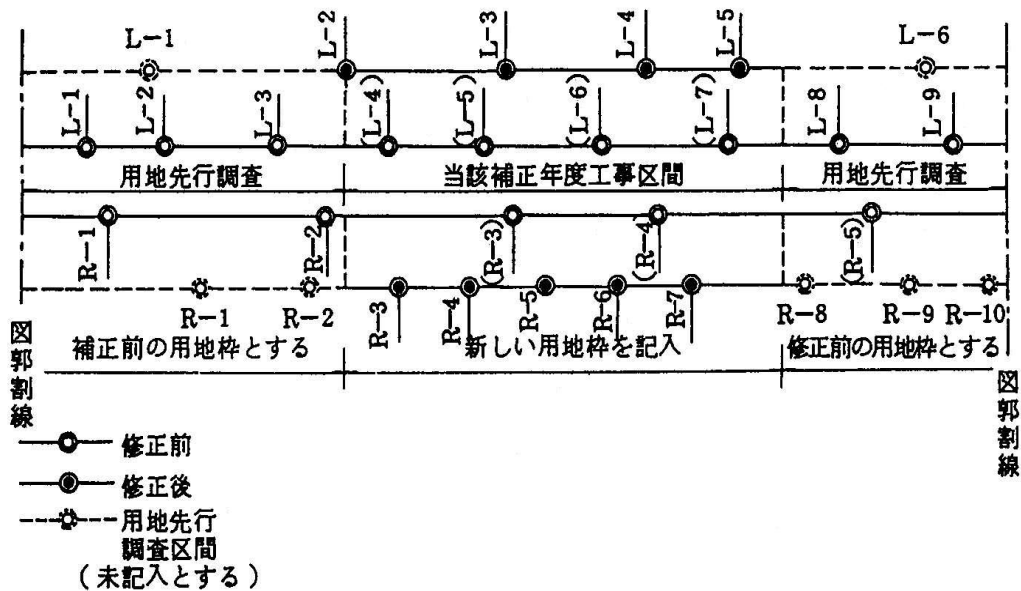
L−1
L−2
L−3
L−4
L−5
L−6
L−1
L−2
L−3
(L−4)
(L−5)
(L−6)
(L−7)
L−8
L−9
用地先行調査
当該補正年度工事区間
用地先行調査
R−1
R−2
(R−3)
(R−4)
(R−5)
R−1
R−2
R−3
R−4
R−5
R−6
R−7
R−8
R−9
R−10
図郭割線
補正前の用地枠とする
新しい用地枠を記入
修正前の用地枠とする
図郭割線
修正前
修正後
用地先行調査区間(未記入とする)